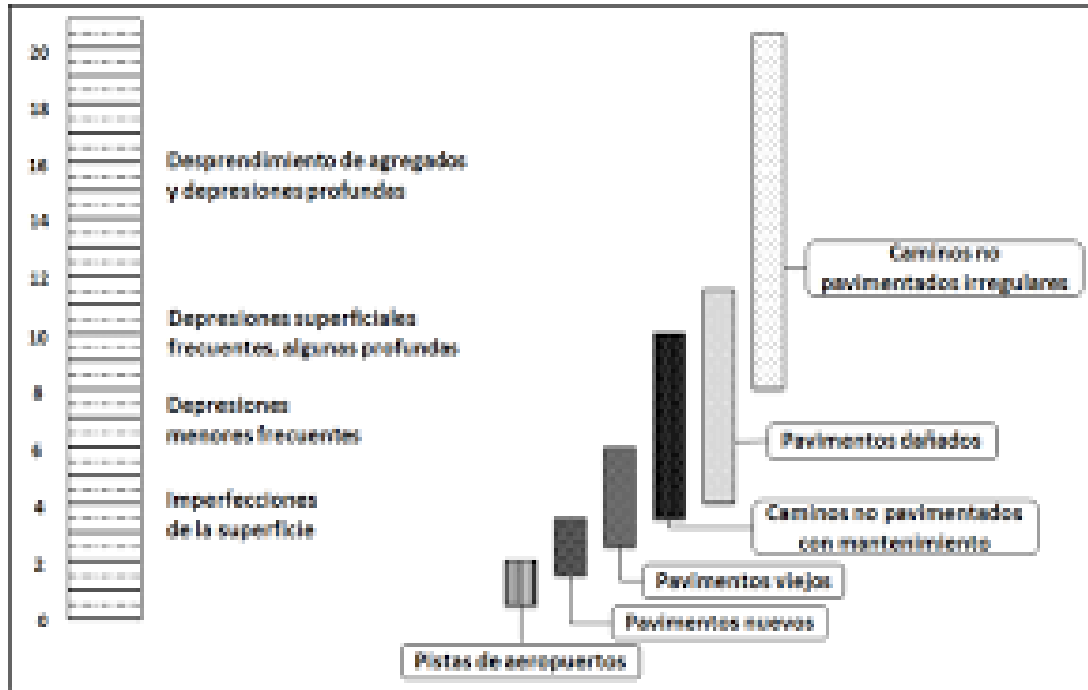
20
18
16
14
12
10
8
6
4
2
0

Desprendimiento de agregados y depresiones profundas

Depresiones superficiales frecuentes, algunas profundas

Depresiones menores frecuentes

Imperfecciones de la superficie

Caminos no pavimentados irregulares

Pavimentos dañados

Caminos no pavimentados con mantenimiento

Pavimentos viejos

Pavimentos nuevos

Pistas de aeropuertos